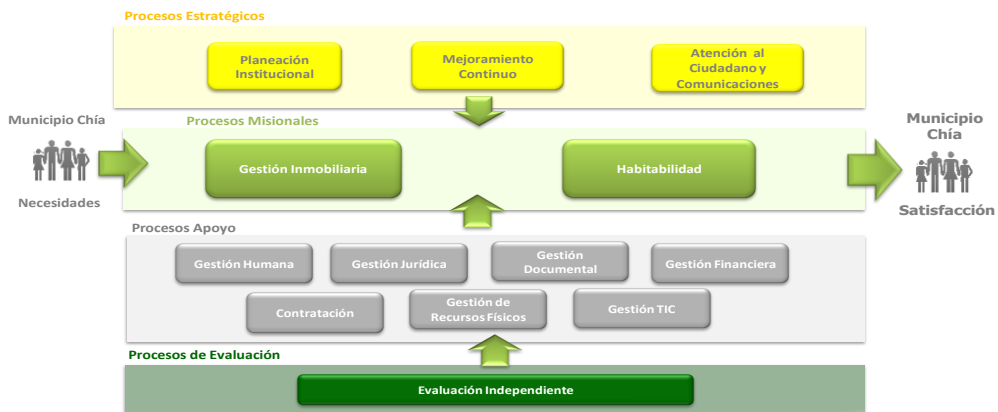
Procesos Estratégicos

Planeación Institucional

Mejoramiento Continuo

Atención al Ciudadano y Comunicaciones

Municipio Chía

Necesidades

Procesos Misionales

Gestión Inmobiliaria

Habitabilidad

Municipio Chía

Satisfacción

Procesos Apoyo

Gestión Humana

Gestión Jurídica

Gestión Documental

Gestión Financiera

Contratación

Gestión de Recursos Físicos

Gestión TIC

Procesos de Evaluación

Evaluación Independiente